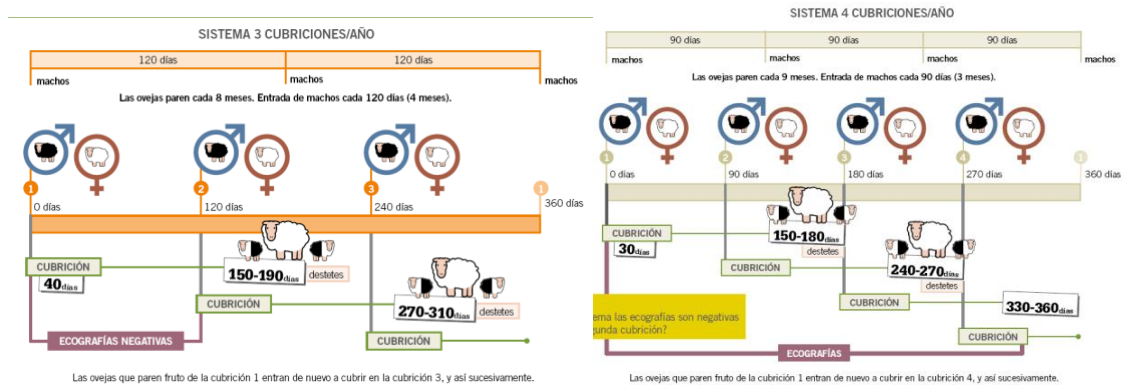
SISTEMA 3 CUBRICIONES/AÑO

| 120 días | 120 días |
|---|---|

machos machos machos

Las ovejas paren cada 8 meses. Entrada de machos cada 120 días (4 meses).

1 0 días
2 120 días
3 240 días
1 360 días

CUBRICIÓN
40días

150-190días destetes

CUBRICIÓN

270-310días destetes

ECOGRAFÍAS NEGATIVAS

CUBRICIÓN

Las ovejas que paren fruto de la cubrición 1 entran de nuevo a cubrir en la cubrición 3, y así sucesivamente.

SISTEMA 4 CUBRICIONES/AÑO

| 90 días | 90 días | 90 días |
|---|---|---|

machos machos machos machos

Las ovejas paren cada 9 meses. Entrada de machos cada 90 días (3 meses).

1 0 días
2 90 días
3 180 días
4 270 días
1 360 días

CUBRICIÓN
30días

150-180días destetes

CUBRICIÓN

240-270días destetes

CUBRICIÓN

330-360días

CUBRICIÓN

ema las ecografías son negativas gunda cubrición?

ECOGRAFÍAS

Las ovejas que paren fruto de la cubrición 1 entran de nuevo a cubrir en la cubrición 4, y así sucesivamente.